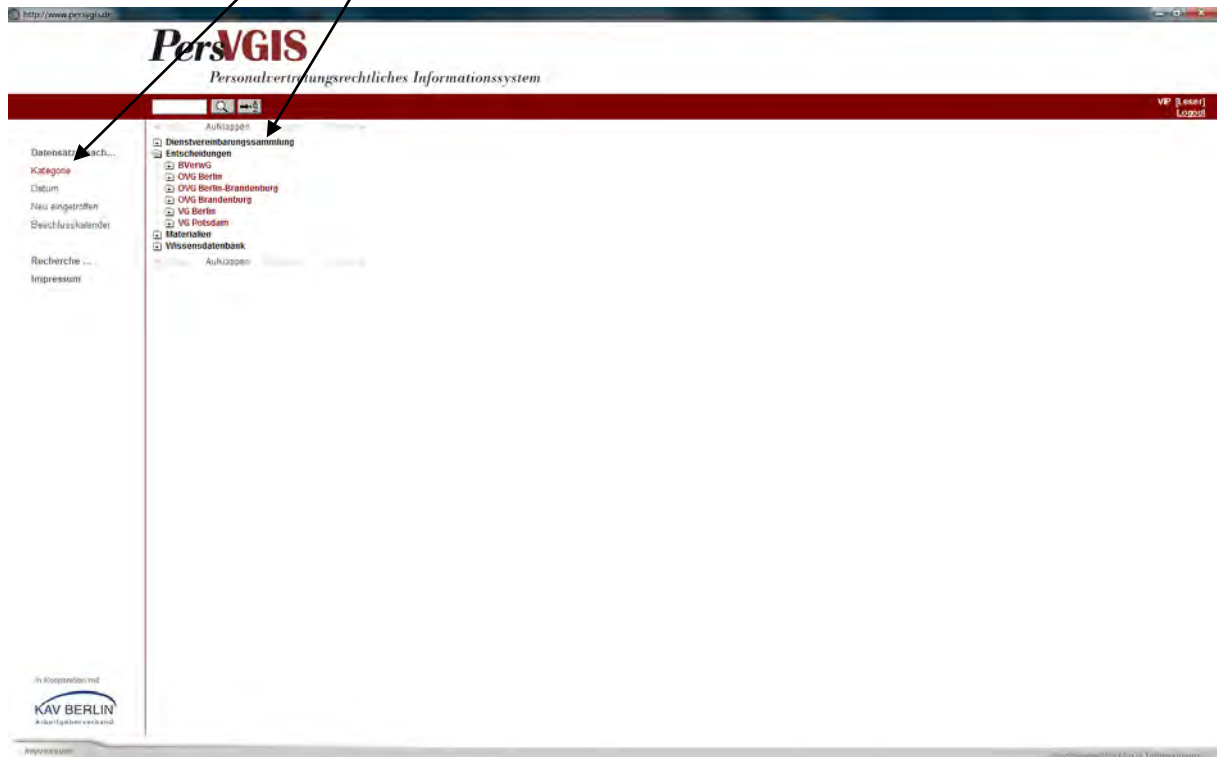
http://www.persvgis.de

PersVGIS
Personalvertretungsrechtliches Informationssystem

VIP [Leser]
Logout

Aufklappen

Dienstvereinbarungssammlung
Entscheidungen
BVerwG
OVG Berlin
OVG Berlin-Brandenburg
OVG Brandenburg
VG Berlin
VG Potsdam
Materialien
Wissensdatenbank

Aufklappen

Datensatz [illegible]ach...
Kategorie
Datum
Neu eingetroffen
Beschlusskalender

Recherche ...
Impressum

In Kooperation mit
KAV BERLIN
Arbeitgeberverband

Impressum